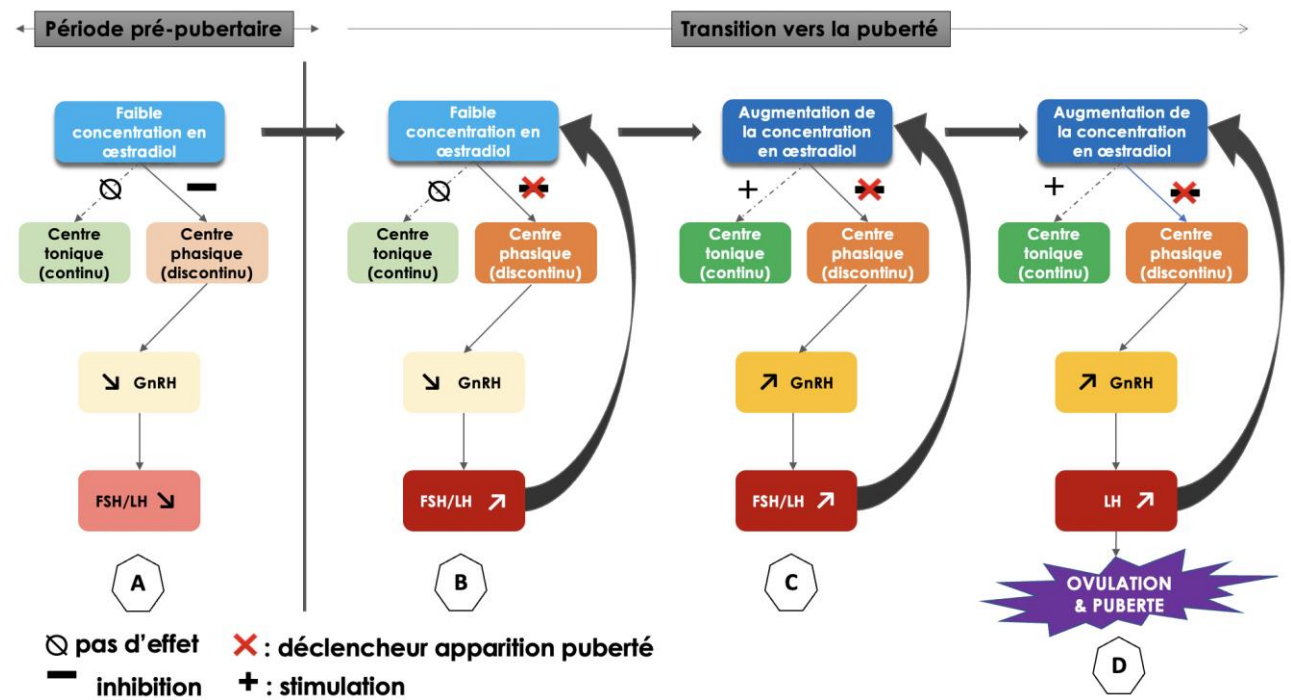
Période pré-pubertaire

Transition vers la puberté

Faible concentration en œstradiol

Centre tonique (continu)

Centre phasique (discontinu)

↘ GnRH

FSH/LH ↘

A

Faible concentration en œstradiol

Centre tonique (continu)

Centre phasique (discontinu)

↘ GnRH

FSH/LH ↗

B

Augmentation de la concentration en œstradiol

+

Centre tonique (continu)

Centre phasique (discontinu)

↗ GnRH

FSH/LH ↗

C

Augmentation de la concentration en œstradiol

+

Centre tonique (continu)

Centre phasique (discontinu)

↗ GnRH

LH ↗

OVULATION & PUBERTE

D

pas d'effet

inhibition

: déclencheur apparition puberté

+ : stimulation